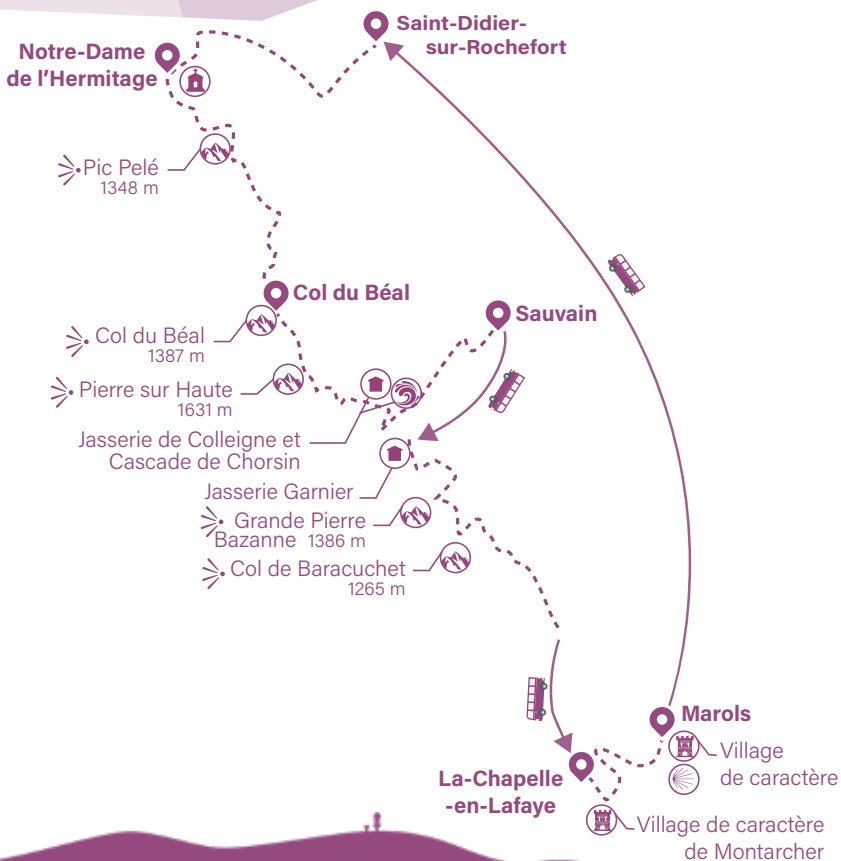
Saint-Didier-sur-Rochefort

Notre-Dame de l'Hermitage

Pic Pelé 1348 m

Col du Béal

Col du Béal 1387 m

Sauvain

Pierre sur Haute 1631 m

Jasserie de Colleigne et Cascade de Chorsin

Jasserie Garnier

Grande Pierre Bazanne 1386 m

Col de Baracuchet 1265 m

Marols

Village de caractère

La-Chapelle -en-Lafaye

Village de caractère de Montarcher